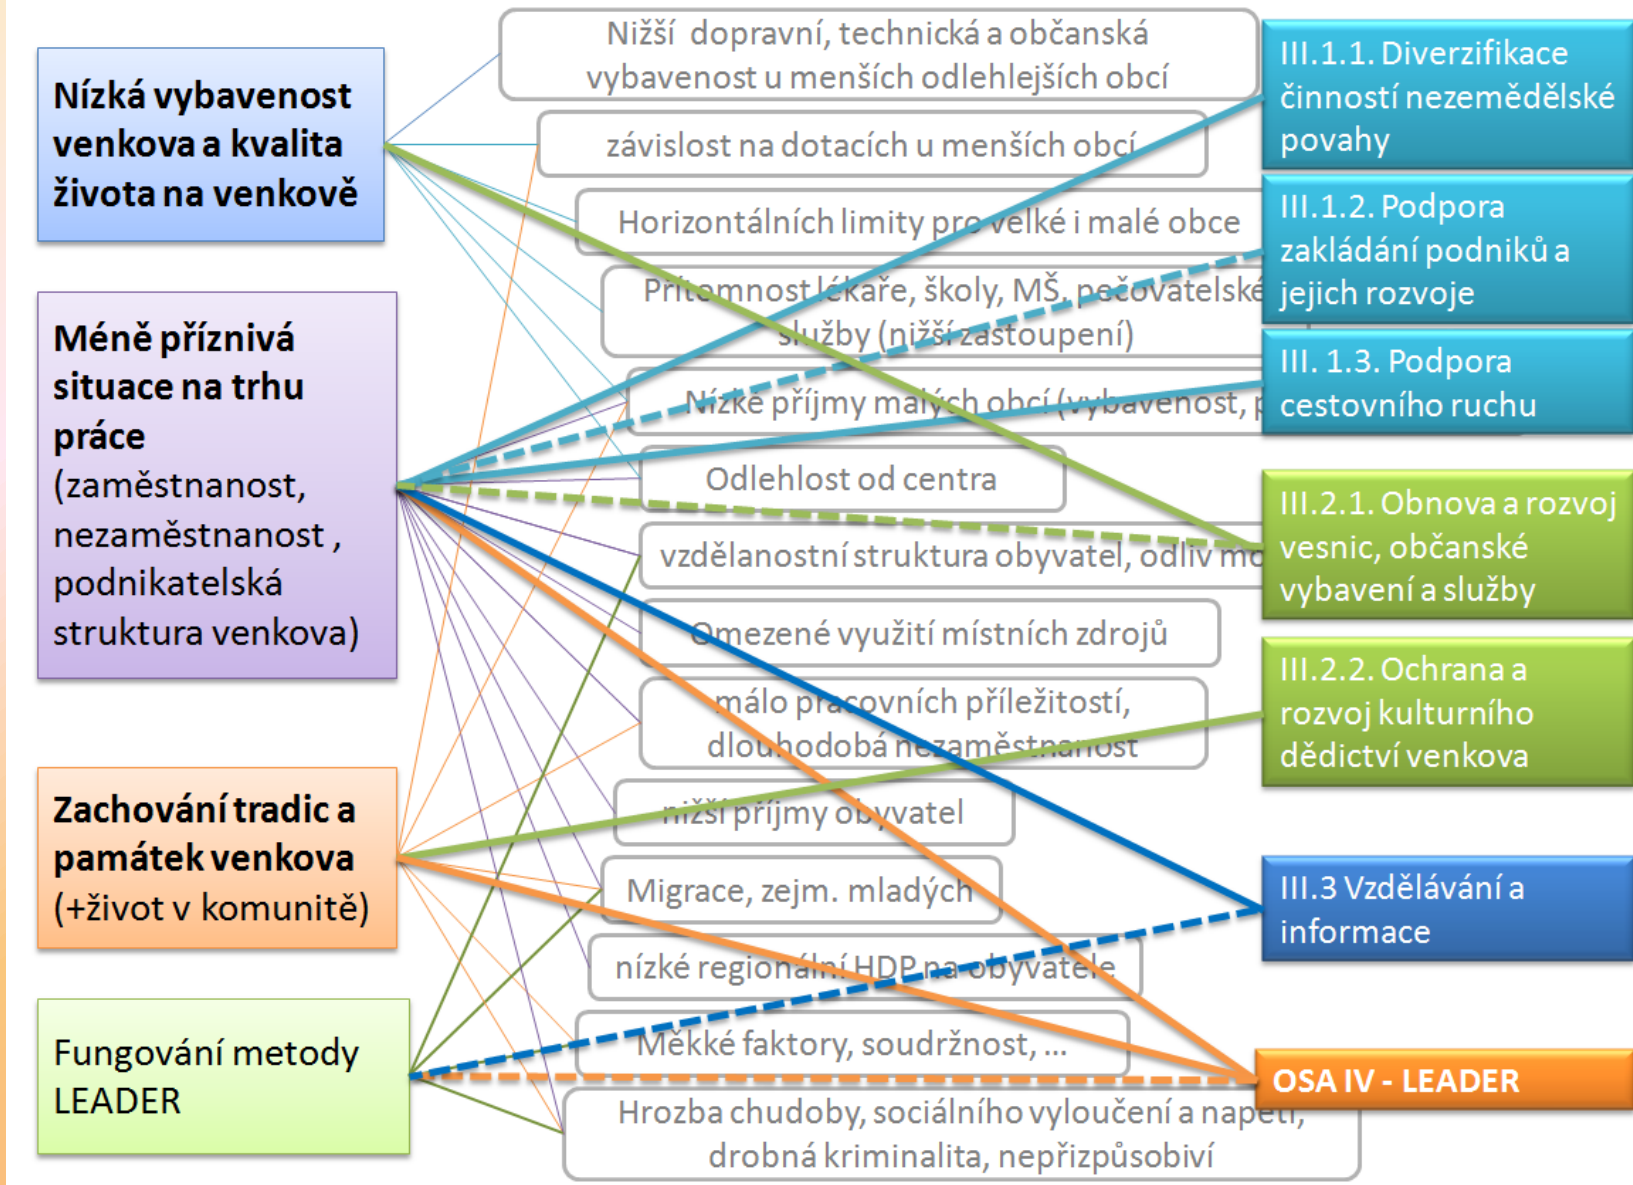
Nízká vybavenost venkova a kvalita života na venkově

Méně příznivá situace na trhu práce (zaměstnanost, nezaměstnanost , podnikatelská struktura venkova)

Zachování tradic a památek venkova (+život v komunitě)

Fungování metody LEADER

Nižší dopravní, technická a občanská vybavenost u menších odlehlejších obcí

závislost na dotacích u menších obcí

Horizontálních limity pro velké i malé obce

Přítomnost lékaře, školy, MŠ, pečovatelské služby (nižší zastoupení)

Nízké příjmy malých obcí (vybavenost, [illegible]

Odlehlost od centra

vzdělanostní struktura obyvatel, odliv mo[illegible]

Omezené využití místních zdrojů

málo pracovních příležitostí, dlouhodobá nezaměstnanost

nižší příjmy obyvatel

Migrace, zejm. mladých

nízké regionální HDP na obyvatele

Měkké faktory, soudržnost, ...

Hrozba chudoby, sociálního vyloučení a napětí, drobná kriminalita, nepřizpůsobiví

III.1.1. Diverzifikace činností nezemědělské povahy

III.1.2. Podpora zakládání podniků a jejich rozvoje

III. 1.3. Podpora cestovního ruchu

III.2.1. Obnova a rozvoj vesnic, občanské vybavení a služby

III.2.2. Ochrana a rozvoj kulturního dědictví venkova

III.3 Vzdělávání a informace

OSA IV - LEADER